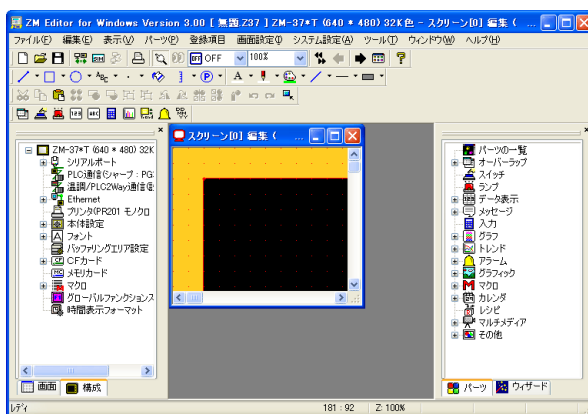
ZM Editor for Windows Version 3.00 [無題.Z37 ] ZM-37*T (640 * 480) 32K色 - スクリーン[0] 編集 (

ファイル(F) 編集(E) 表示(V) パーツ(P) 登録項目 画面設定(S) システム設定(A) ツール(T) ウィンドウ(W) ヘルプ(H)

OFF 100%

ZM-37*T (640 * 480) 32K
シリアルポート
PLC通信(シャープ：PG
温調/PLC2Way通信(
Ethernet
プリンタ(PR201 モノクロ
本体設定
フォント
バッファリングエリア設定
CFカード
メモリカード
マクロ
グローバルファンクションス
時間表示フォーマット

画面 構成

スクリーン[0] 編集 (

パーツの一覧
オーバーラップ
スイッチ
ランプ
データ表示
メッセージ
入力
グラフ
トレンド
アラーム
グラフィック
マクロ
カレンダ
レシピ
マルチメディア
その他

パーツ ウィザード

レディ 181 : 92 Z: 100%